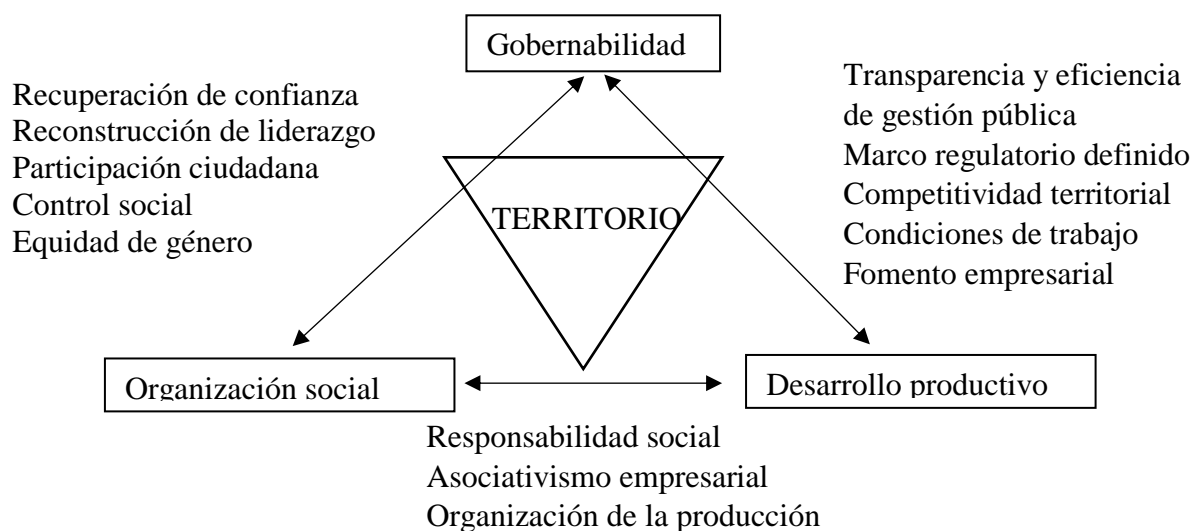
Gobernabilidad

Recuperación de confianza
Reconstrucción de liderazgo
Participación ciudadana
Control social
Equidad de género

Transparencia y eficiencia de gestión pública
Marco regulatorio definido
Competitividad territorial
Condiciones de trabajo
Fomento empresarial

TERRITORIO

Organización social

Desarrollo productivo

Responsabilidad social
Asociativismo empresarial
Organización de la producción